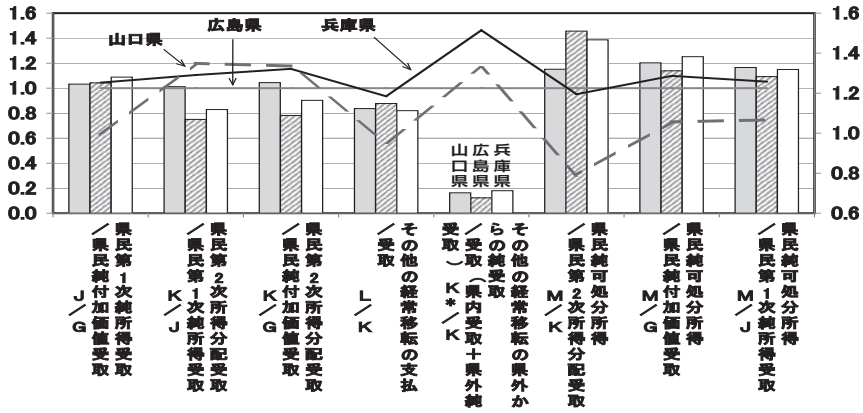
1.6
1.4
1.2
1.0
0.8
0.6
0.4
0.2
0.0

1.6
1.4
1.2
1.0
0.8
0.6

山口県
広島県
兵庫県

山口県
広島県
兵庫県

県民第1次純所得受取/県民純付加価値受取 J/G

県民第2次所得分配受取/県民第1次純所得受取 K/J

県民第2次所得分配受取/県民純付加価値受取 K/G

その他の経常移転の支払/受取 L/K

その他の経常移転の県外からの純受取/受取(県内受取+県外純受取) K*/K

県民純可処分所得/県民第2次所得分配受取 M/K

県民純可処分所得/県民純付加価値受取 M/G

県民純可処分所得/県民第1次純所得受取 M/J